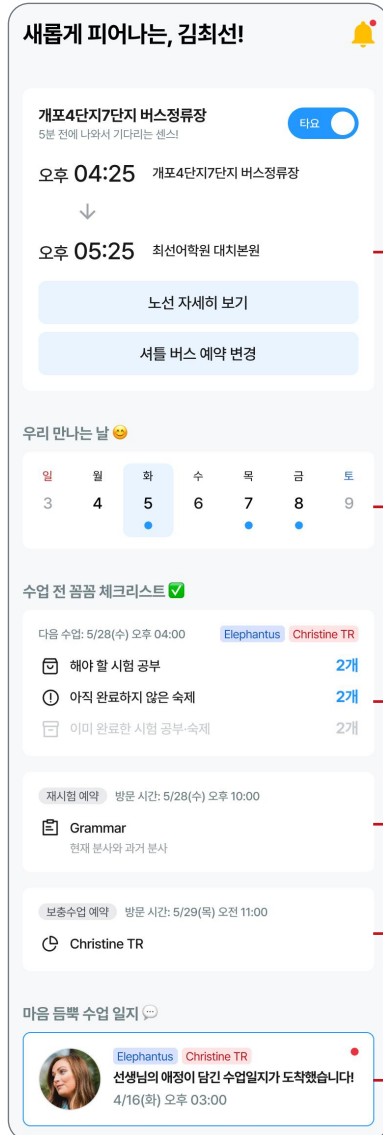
새롭게 피어나는, 김최선!

개포4단지7단지 버스정류장
5분 전에 나와서 기다리는 센스!
타요

오후 04:25 개포4단지7단지 버스정류장

오후 05:25 최선어학원 대치본원

노선 자세히 보기

셔틀 버스 예약 변경

우리 만나는 날 😊

| 일 | 월 | 화 | 수 | 목 | 금 | 토 |
|---|---|---|---|---|---|---|
| 3 | 4 | 5 | 6 | 7 | 8 | 9 |

수업 전 꼼꼼 체크리스트 ✅

다음 수업: 5/28(수) 오후 04:00 Elephantus Christine TR

해야 할 시험 공부 2개

아직 완료하지 않은 숙제 2개

이미 완료한 시험 공부·숙제 2개

재시험 예약 방문 시간: 5/28(수) 오후 10:00

Grammar
현재 분사와 과거 분사

보충수업 예약 방문 시간: 5/29(목) 오전 11:00

Christine TR

마음 듬뿍 수업 일지 💬

Elephantus Christine TR
선생님의 애정이 담긴 수업일지가 도착했습니다!
4/16(화) 오후 03:00